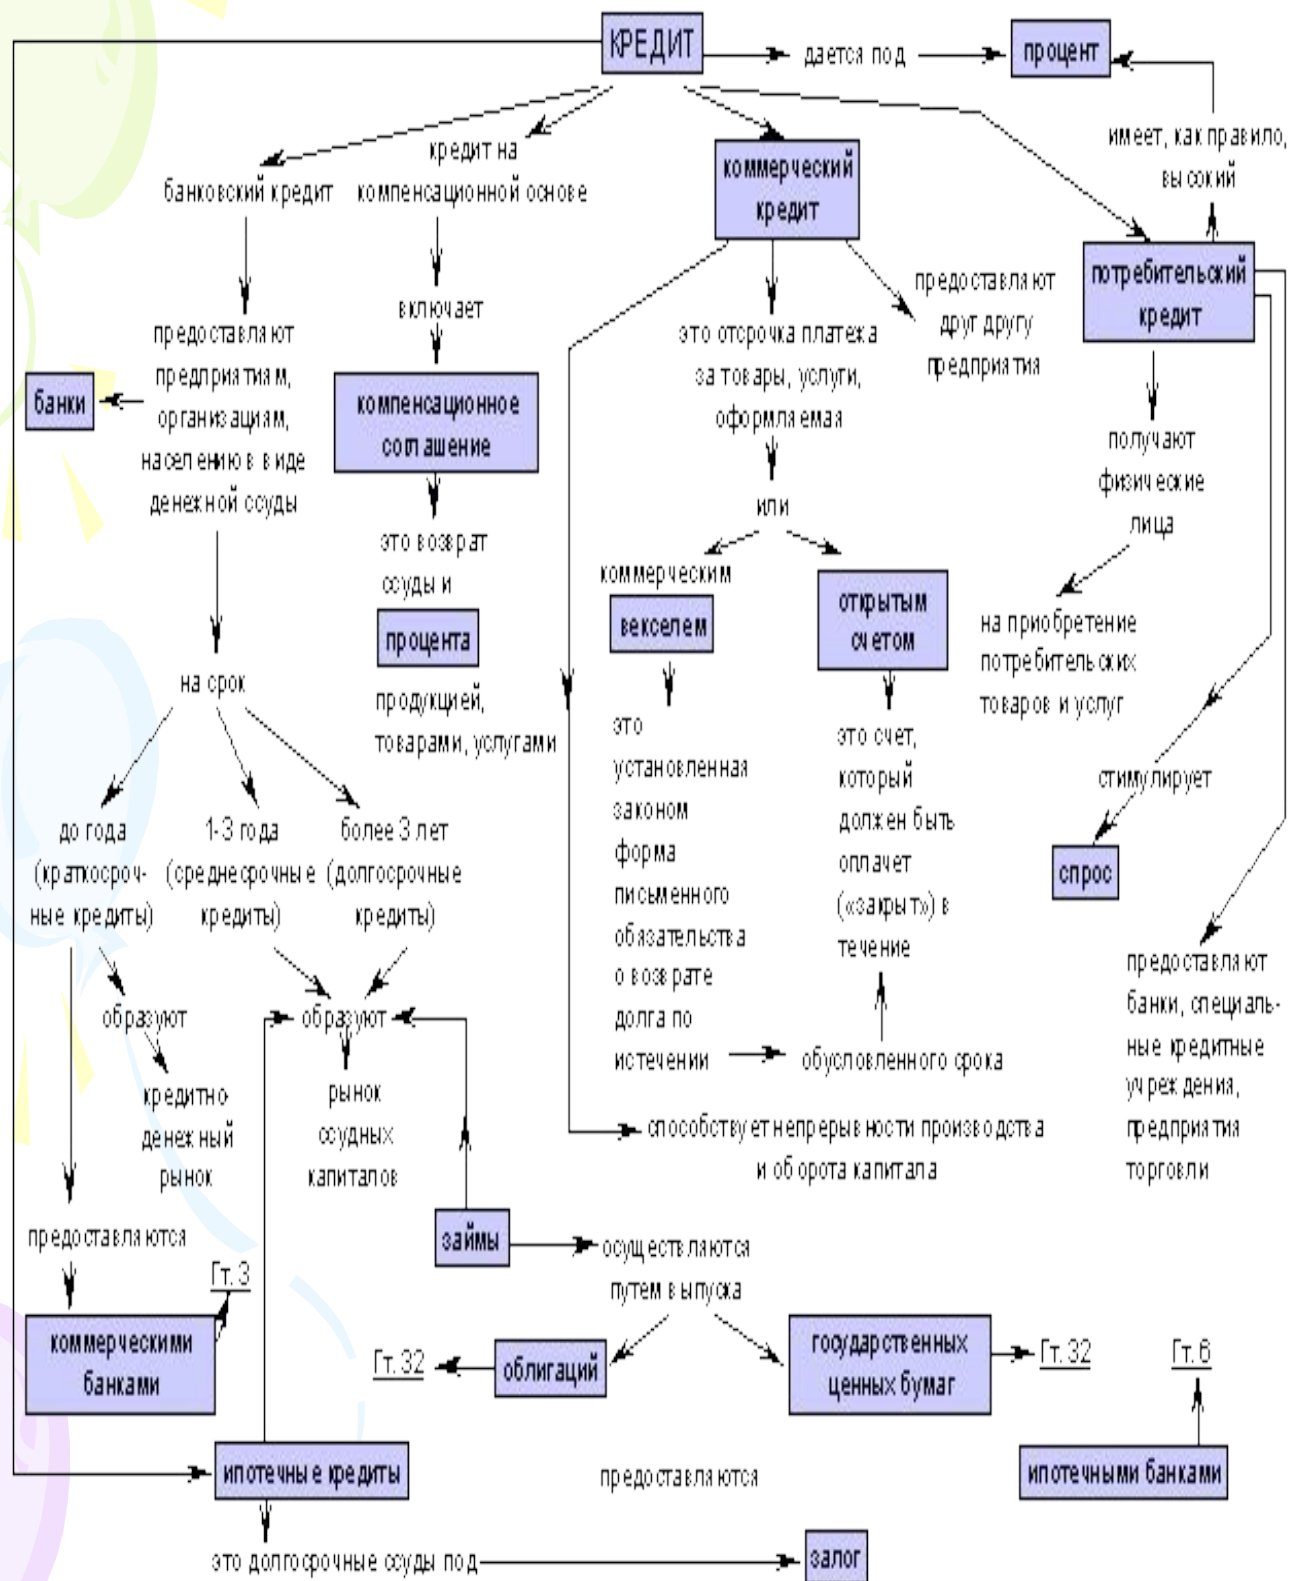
КРЕДИТ

дается под

процент

имеет, как правило, высокий

банковский кредит

кредит на компенсационной основе

коммерческий кредит

потребительский кредит

предоставляют предприятиям, организациям, населению в виде денежной ссуды

банки

включает

компенсационное соглашение

это возврат ссуды и

процента

продукцией, товарами, услугами

это отсрочка платежа за товары, услуги, оформляемая

предоставляют друг другу предприятия

или

коммерческим

векселем

открытым счетом

получают физические лица

на приобретение потребительских товаров и услуг

стимулирует

спрос

на срок

до года (краткосрочные кредиты)

1-3 года (среднесрочные кредиты)

более 3 лет (долгосрочные кредиты)

образуют

кредитно денежный рынок

образуют

рынок ссудных капиталов

это установленная законом форма письменного обязательства о возврате долга по истечении

это счет, который должен быть оплачет («закрыт») в течение

обусловленного срока

способствует непрерывности производства и оборота капитала

предоставляют банки, специальные кредитные учреждения, предприятия торговли

предоставляются

займы

осуществляются путем выпуска

Гт. 3

коммерческими банками

Гт. 32

облигаций

государственных ценных бумаг

Гт. 32

Гт. 6

ипотечные кредиты

предоставляются

ипотечными банками

это долгосрочные ссуды под

залог